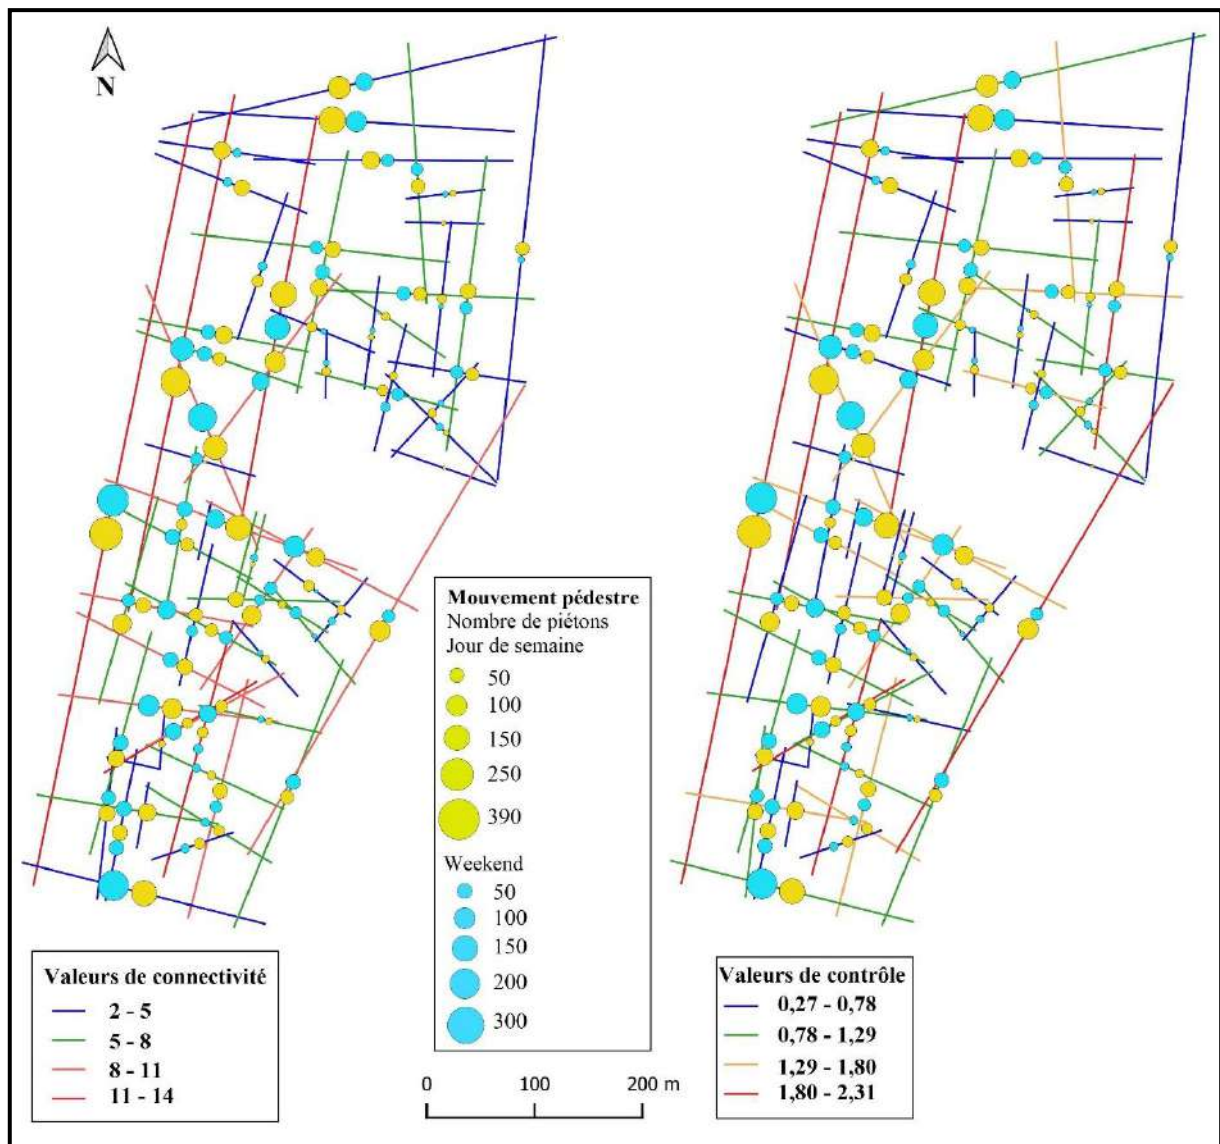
N

Mouvement pédestre
Nombre de piétons
Jour de semaine
50
100
150
250
390

Weekend
50
100
150
200
300

Valeurs de connectivité
2 - 5
5 - 8
8 - 11
11 - 14

0
100
200 m

Valeurs de contrôle
0,27 - 0,78
0,78 - 1,29
1,29 - 1,80
1,80 - 2,31